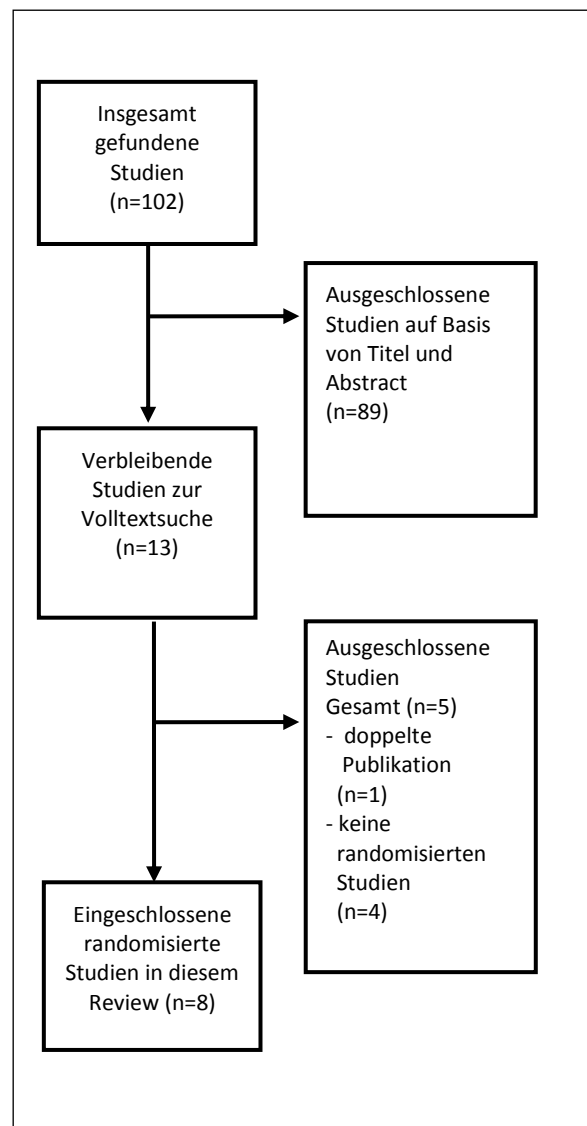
Insgesamt gefundene Studien (n=102)

Ausgeschlossene Studien auf Basis von Titel und Abstract (n=89)

Verbleibende Studien zur Volltextsuche (n=13)

Ausgeschlossene Studien Gesamt (n=5)
- doppelte Publikation (n=1)
- keine randomisierten Studien (n=4)

Eingeschlossene randomisierte Studien in diesem Review (n=8)